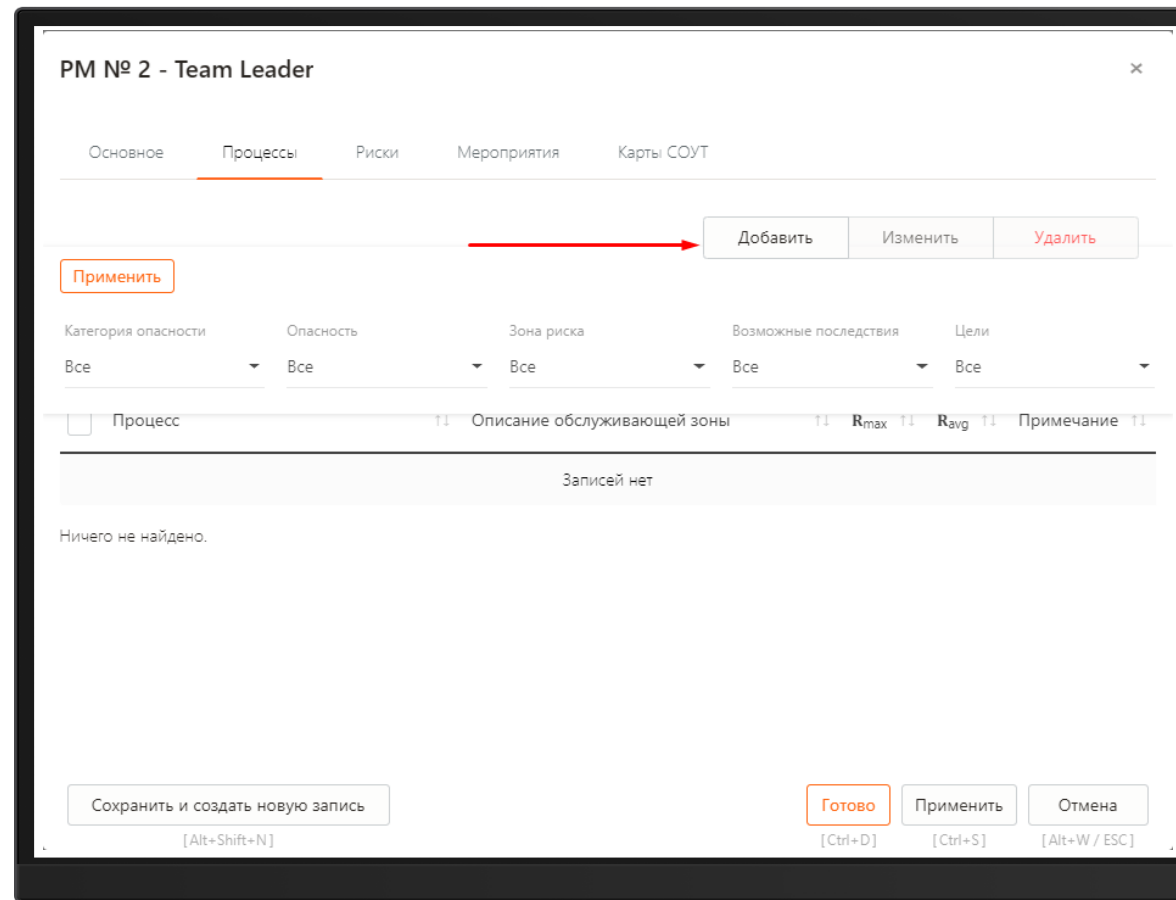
РМ № 2 - Team Leader

×

Основное Процессы Риски Мероприятия Карты СОУТ

Добавить Изменить Удалить

Применить

Категория опасности
Все

Опасность
Все

Зона риска
Все

Возможные последствия
Все

Цели
Все

| Процесс | Описание обслуживающей зоны | $R_{max}$ | $R_{avg}$ | Примечание |
|---|---|---|---|---|
| Записей нет | | | | |

Ничего не найдено.

Сохранить и создать новую запись
[Alt+Shift+N]

Готово
[Ctrl+D]

Применить
[Ctrl+S]

Отмена
[Alt+W / ESC]